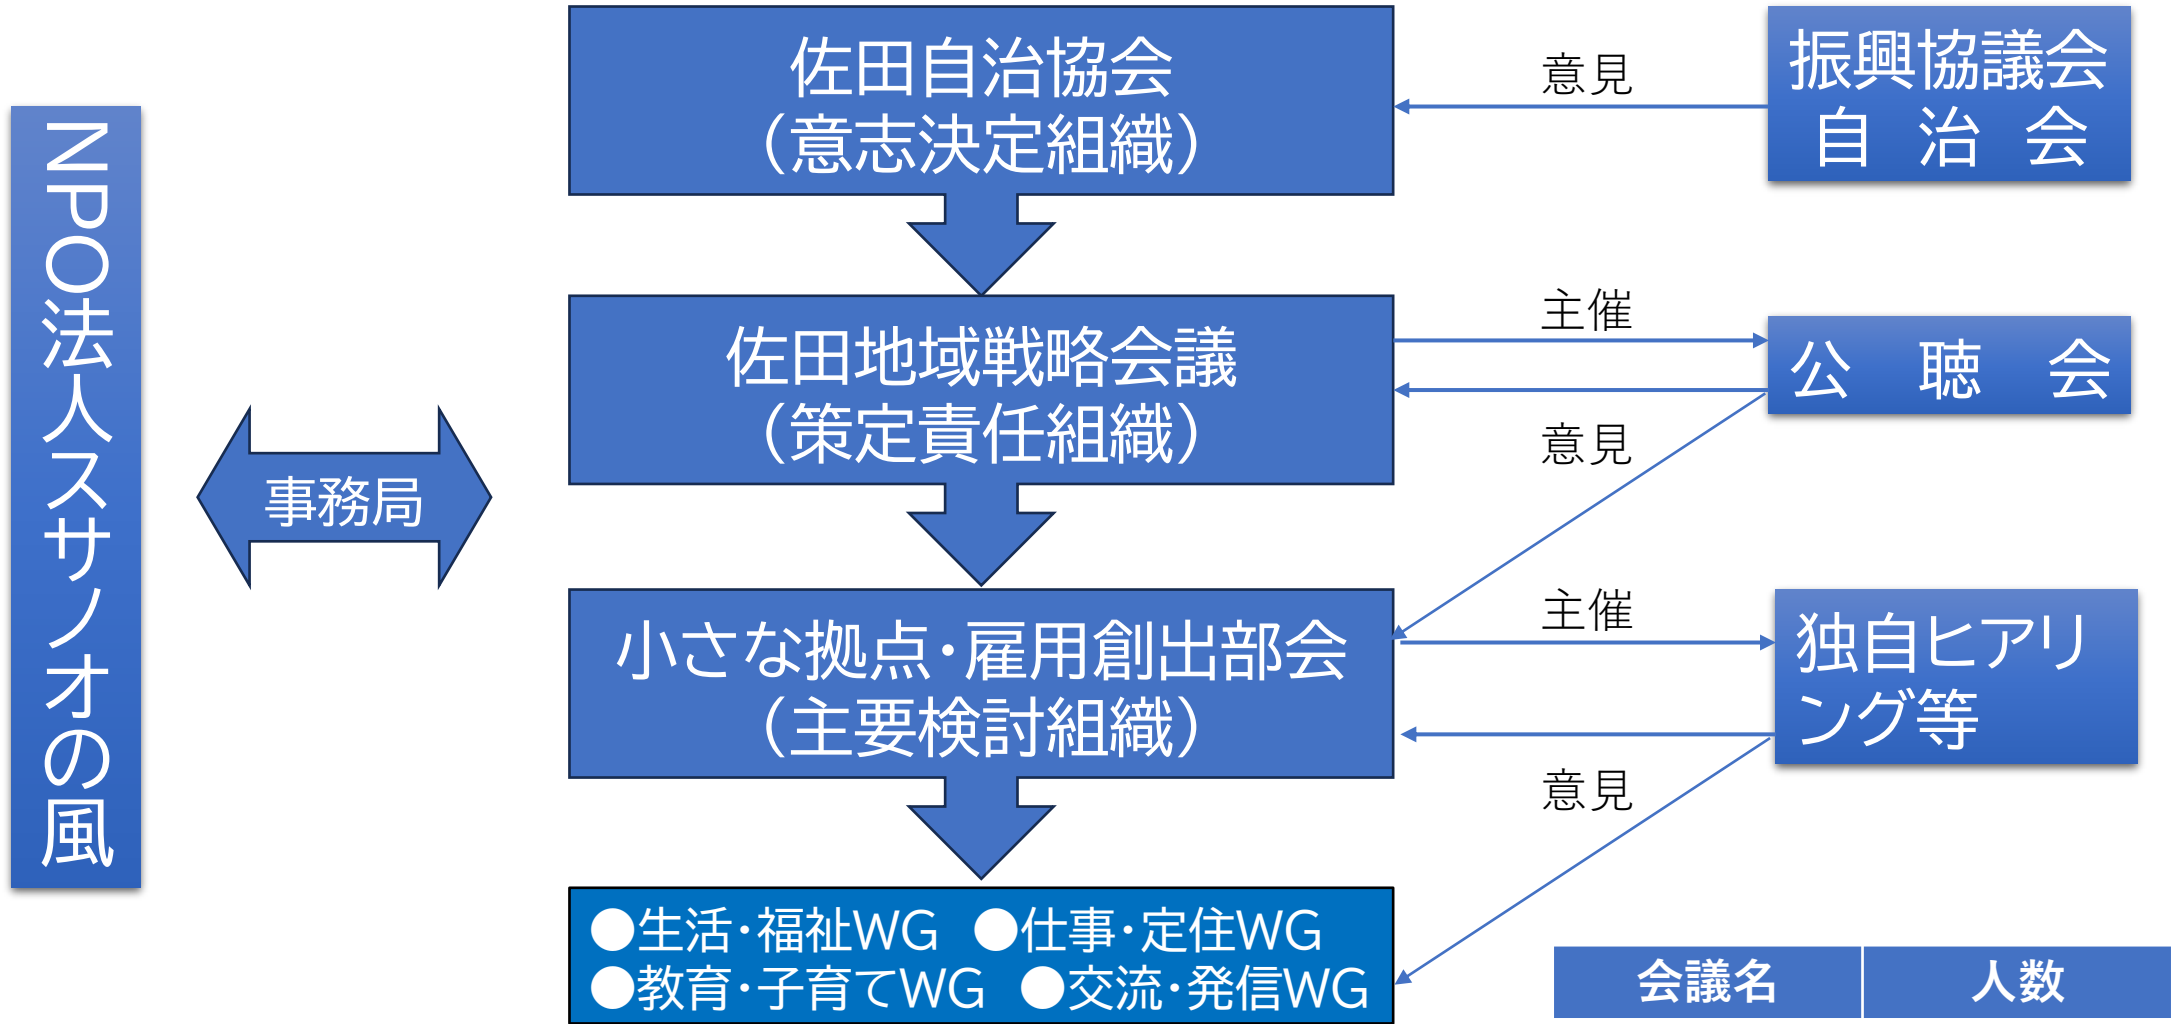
NPO法人スサノオの風

事務局

佐田自治協会
（意志決定組織）

佐田地域戦略会議
（策定責任組織）

小さな拠点・雇用創出部会
（主要検討組織）

●生活・福祉WG ●仕事・定住WG
●教育・子育てWG ●交流・発信WG

意見

振興協議会
自 治 会

主催

公 聴 会

意見

主催

独自ヒアリング等

意見

| 会議名 | 人数 |
|---|---|